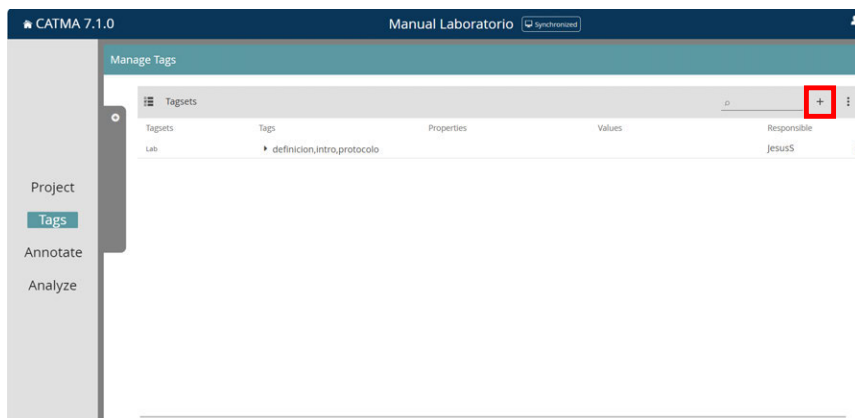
CATMA 7.1.0

Manual Laboratorio Synchronized

Manage Tags

Project
Tags
Annotate
Analyze

Tagsets

+

| Tagsets | Tags | Properties | Values | Responsible |
|---|---|---|---|---|
| Lab | definicion,intro,protocolo | | | JesusS |